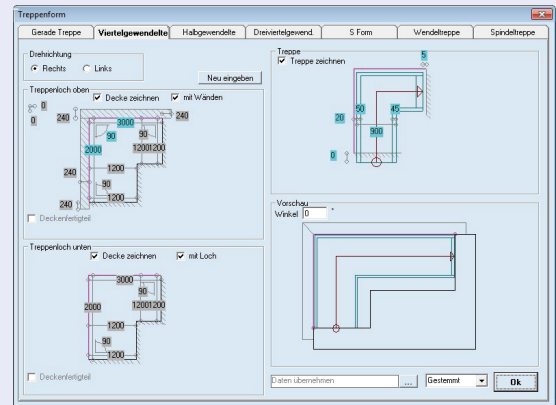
Treppenform

Gerade Treppe | Viertelgewendelte | Halbgewendelte | Dreiviertelgewend. | S Form | Wendeltreppe | Spindeltreppe

Drehrichtung
Rechts
Links

Neu eingeben

Treppenloch oben
Decke zeichnen
mit Wänden

0
0
240
3000
240
90
90
2000
1200
1200
1200
240
90
1200
240

Deckenfertigteil

Treppenloch unten
Decke zeichnen
mit Loch

3000
90
2000
1200
1200
1200
90
1200

Deckenfertigteil

Treppe
Treppe zeichnen

5
50
45
20
900
0

Vorschau
Winkel 0 °

Daten übernehmen
...
Gestemmt
Ok